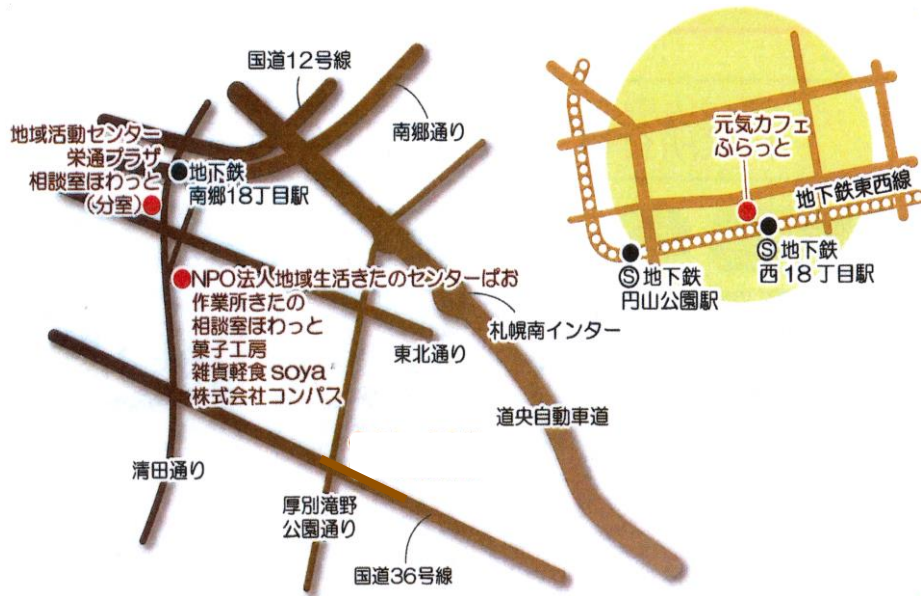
国道12号線

南郷通り

地域活動センター
栄通プラザ
相談室ほわっと
（分室）

地下鉄
南郷18丁目駅

NPO法人地域生活きたのセンターぱお
作業所きたの
相談室ほわっと
菓子工房
雑貨軽食soya
株式会社コンパス

札幌南インター

東北通り

道央自動車道

清田通り

厚別滝野
公園通り

国道36号線

元気カフェ
ふらっと

地下鉄東西線

Ⓢ地下鉄
円山公園駅

Ⓢ地下鉄
西18丁目駅